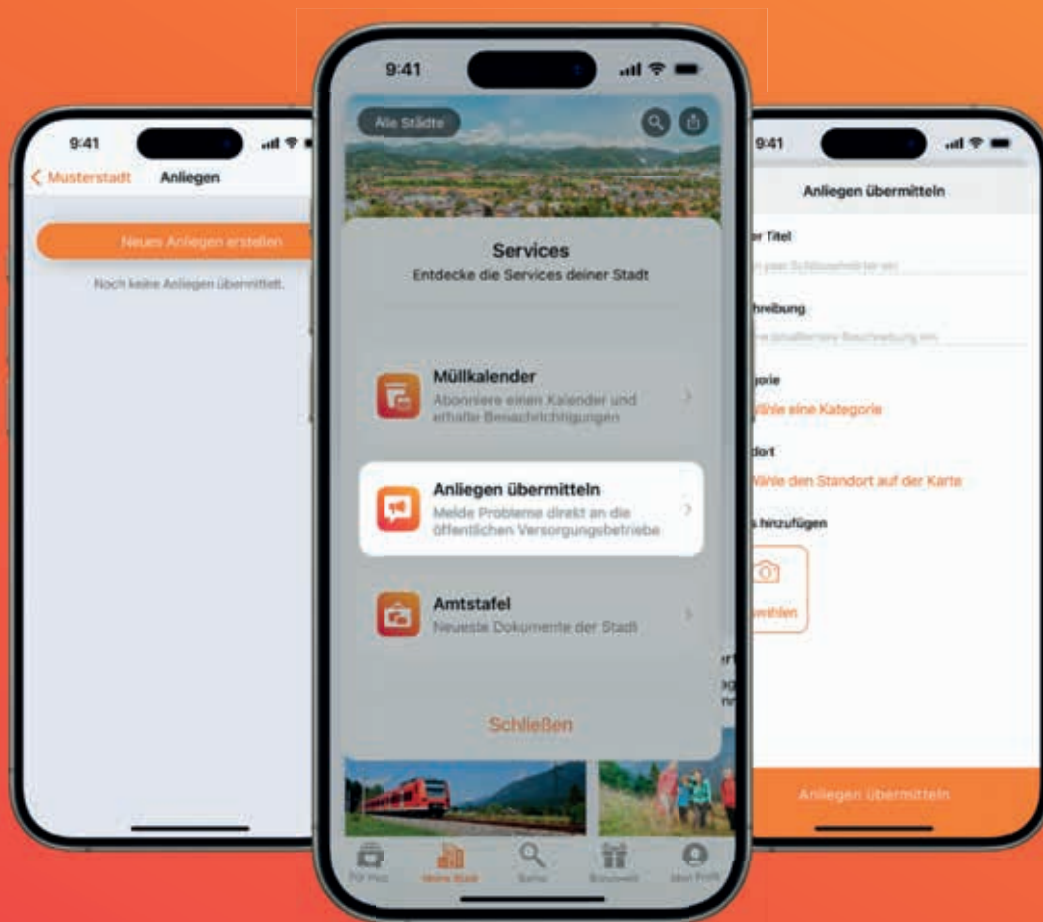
9:41

Musterstadt Anliegen

Neues Anliegen erstellen

Noch keine Anliegen übermittelt.

9:41

Alle Städte

Services
Entdecke die Services deiner Stadt

Müllkalender
Abonniere einen Kalender und erhalte Benachrichtigungen

Anliegen übermitteln
Melde Probleme direkt an die öffentlichen Versorgungsbetriebe

Amtstafel
Neueste Dokumente der Stadt

Schließen

Für Mich Meine Stadt Suche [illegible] Mein Profil

9:41

Anliegen übermitteln

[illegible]er Titel

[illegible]

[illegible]hreibung

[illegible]

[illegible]gorie

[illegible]ähle eine Kategorie

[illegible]dort

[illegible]ähle den Standort auf der Karte

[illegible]s hinzufügen

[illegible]wählen

Anliegen übermitteln